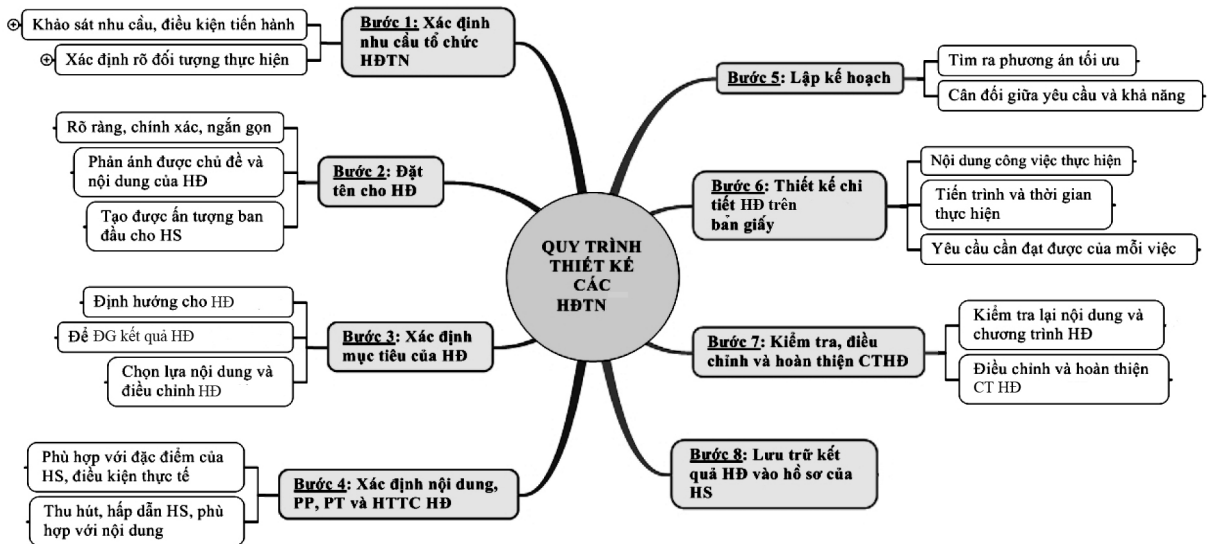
QUY TRÌNH THIẾT KẾ CÁC HĐTN

Bước 1: Xác định nhu cầu tổ chức HĐTN
Khảo sát nhu cầu, điều kiện tiến hành
Xác định rõ đối tượng thực hiện

Bước 2: Đặt tên cho HĐ
Rõ ràng, chính xác, ngắn gọn
Phản ánh được chủ đề và nội dung của HĐ
Tạo được ấn tượng ban đầu cho HS

Bước 3: Xác định mục tiêu của HĐ
Định hướng cho HĐ
Để ĐG kết quả HĐ
Chọn lựa nội dung và điều chỉnh HĐ

Bước 4: Xác định nội dung, PP, PT và HTTC HĐ
Phù hợp với đặc điểm của HS, điều kiện thực tế
Thu hút, hấp dẫn HS, phù hợp với nội dung

Bước 5: Lập kế hoạch
Tìm ra phương án tối ưu
Cân đối giữa yêu cầu và khả năng

Bước 6: Thiết kế chi tiết HĐ trên bản giấy
Nội dung công việc thực hiện
Tiến trình và thời gian thực hiện
Yêu cầu cần đạt được của mỗi việc

Bước 7: Kiểm tra, điều chỉnh và hoàn thiện CTHĐ
Kiểm tra lại nội dung và chương trình HĐ
Điều chỉnh và hoàn thiện CT HĐ

Bước 8: Lưu trữ kết quả HĐ vào hồ sơ của HS